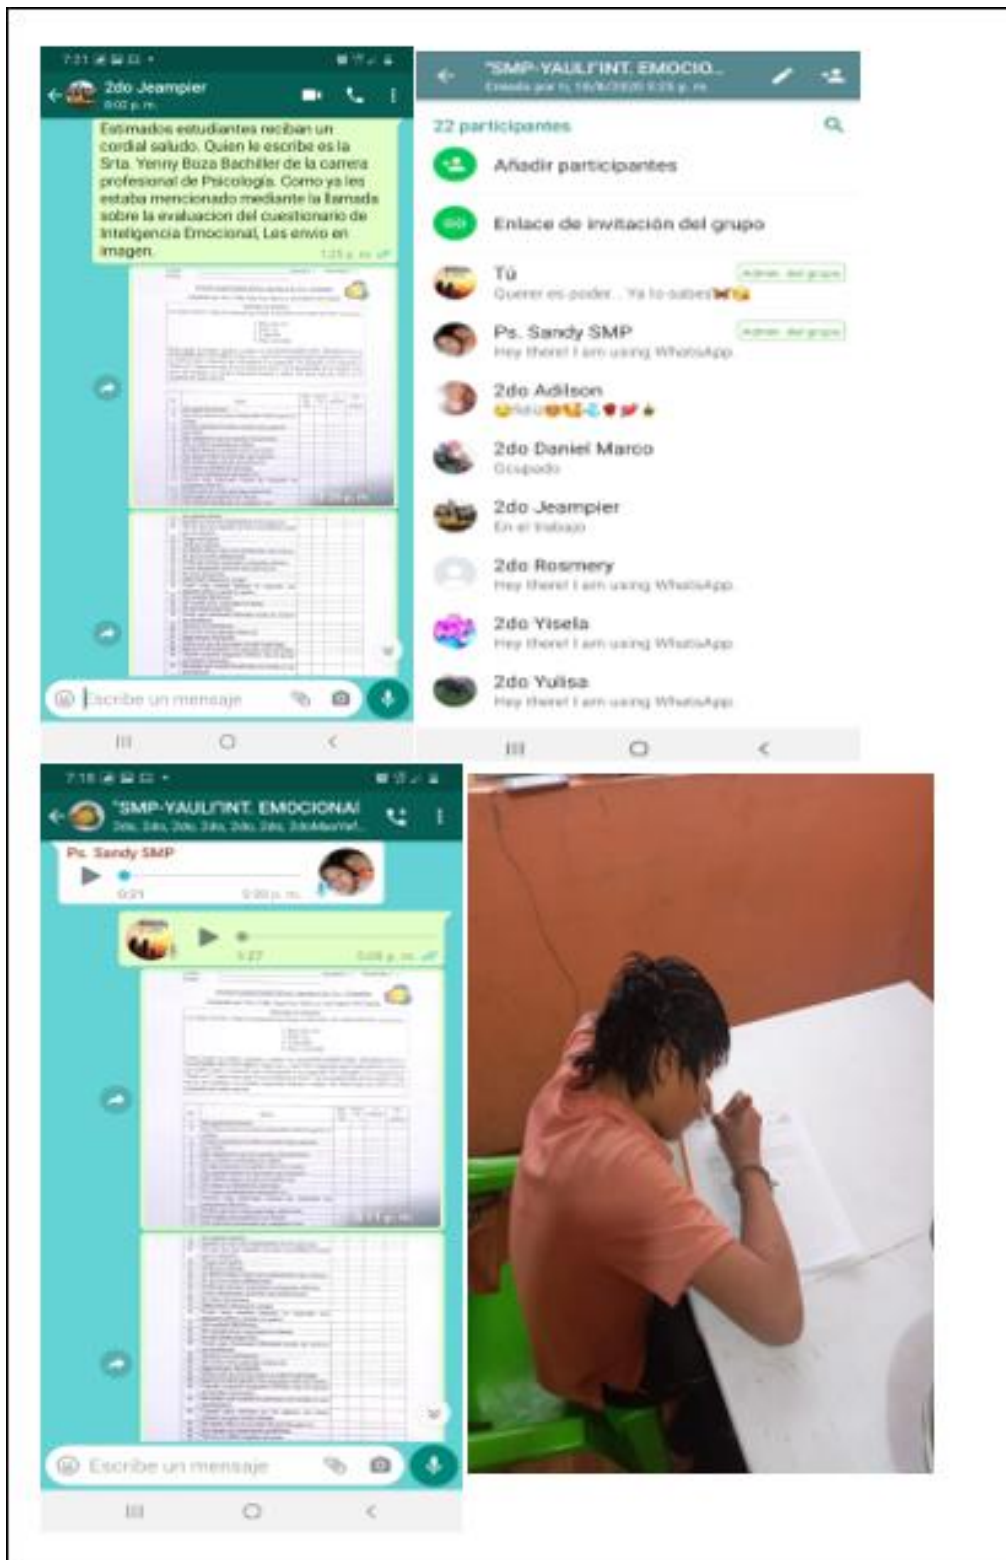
7:21

2do Jeampier
8:02 p. m.

Estimados estudiantes reciban un cordial saludo. Quien le escribe es la Srta. Yenny Boza Bachiller de la carrera profesional de Psicología. Como ya les estaba mencionado mediante la llamada sobre la evaluacion del cuestionario de Inteligencia Emocional, Les envio en imagen.

1:25 p. m.

Escribe un mensaje

"SMP-YAULI"INT. EMOCIO...
Creado por ti, 16/6/2020 5:23 p. m.

22 participantes

Añadir participantes

Enlace de invitación del grupo

Tú
Querer es poder... Ya lo sabes
Admin. del grupo

Ps. Sandy SMP
Hey there! I am using WhatsApp.
Admin. del grupo

2do Adilson

2do Daniel Marco
Ocupado

2do Jeampier
En el trabajo

2do Rosmery
Hey there! I am using WhatsApp.

2do Yisela
Hey there! I am using WhatsApp.

2do Yulisa
Hey there! I am using WhatsApp.

7:18

"SMP-YAULI"INT. EMOCIONAl
2do, 2do, 2do, 2do, 2do, 2do, 2doMaoYel...

Ps. Sandy SMP
0:21
5:20 p. m.

1:27
5:08 p. m.

Escribe un mensaje